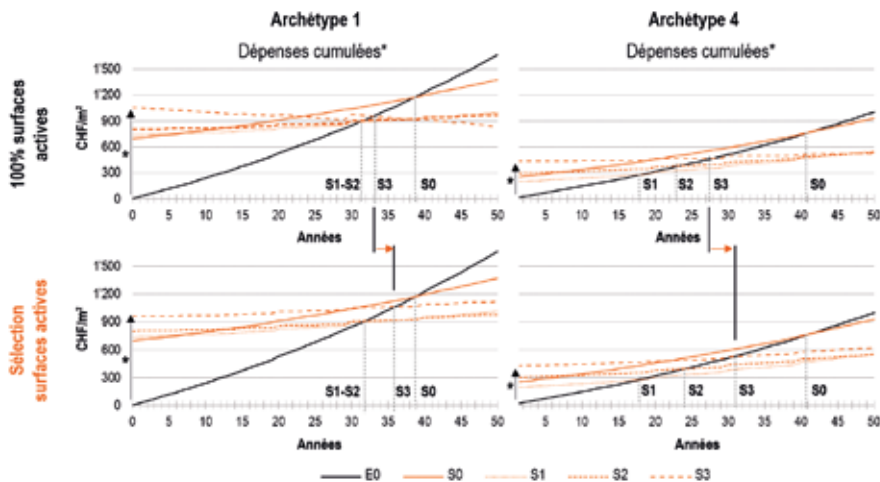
Archétype 1

Dépenses cumulées*

Archétype 4

Dépenses cumulées*

100% surfaces actives

CHF/m²

1'500
1'200
900
600
300
0

*

S1-S2 S3 S0

0 5 10 15 20 25 30 35 40 45 50

Années

S1 S2 S3 S0

5 10 15 20 25 30 35 40 45 50

Années

Sélection surfaces actives

CHF/m²

1'500
1'200
900
600
300
0

*

S1-S2 S3 S0

0 5 10 15 20 25 30 35 40 45 50

Années

S1 S2 S3 S0

5 10 15 20 25 30 35 40 45 50

Années

E0 S0 S1 S2 S3